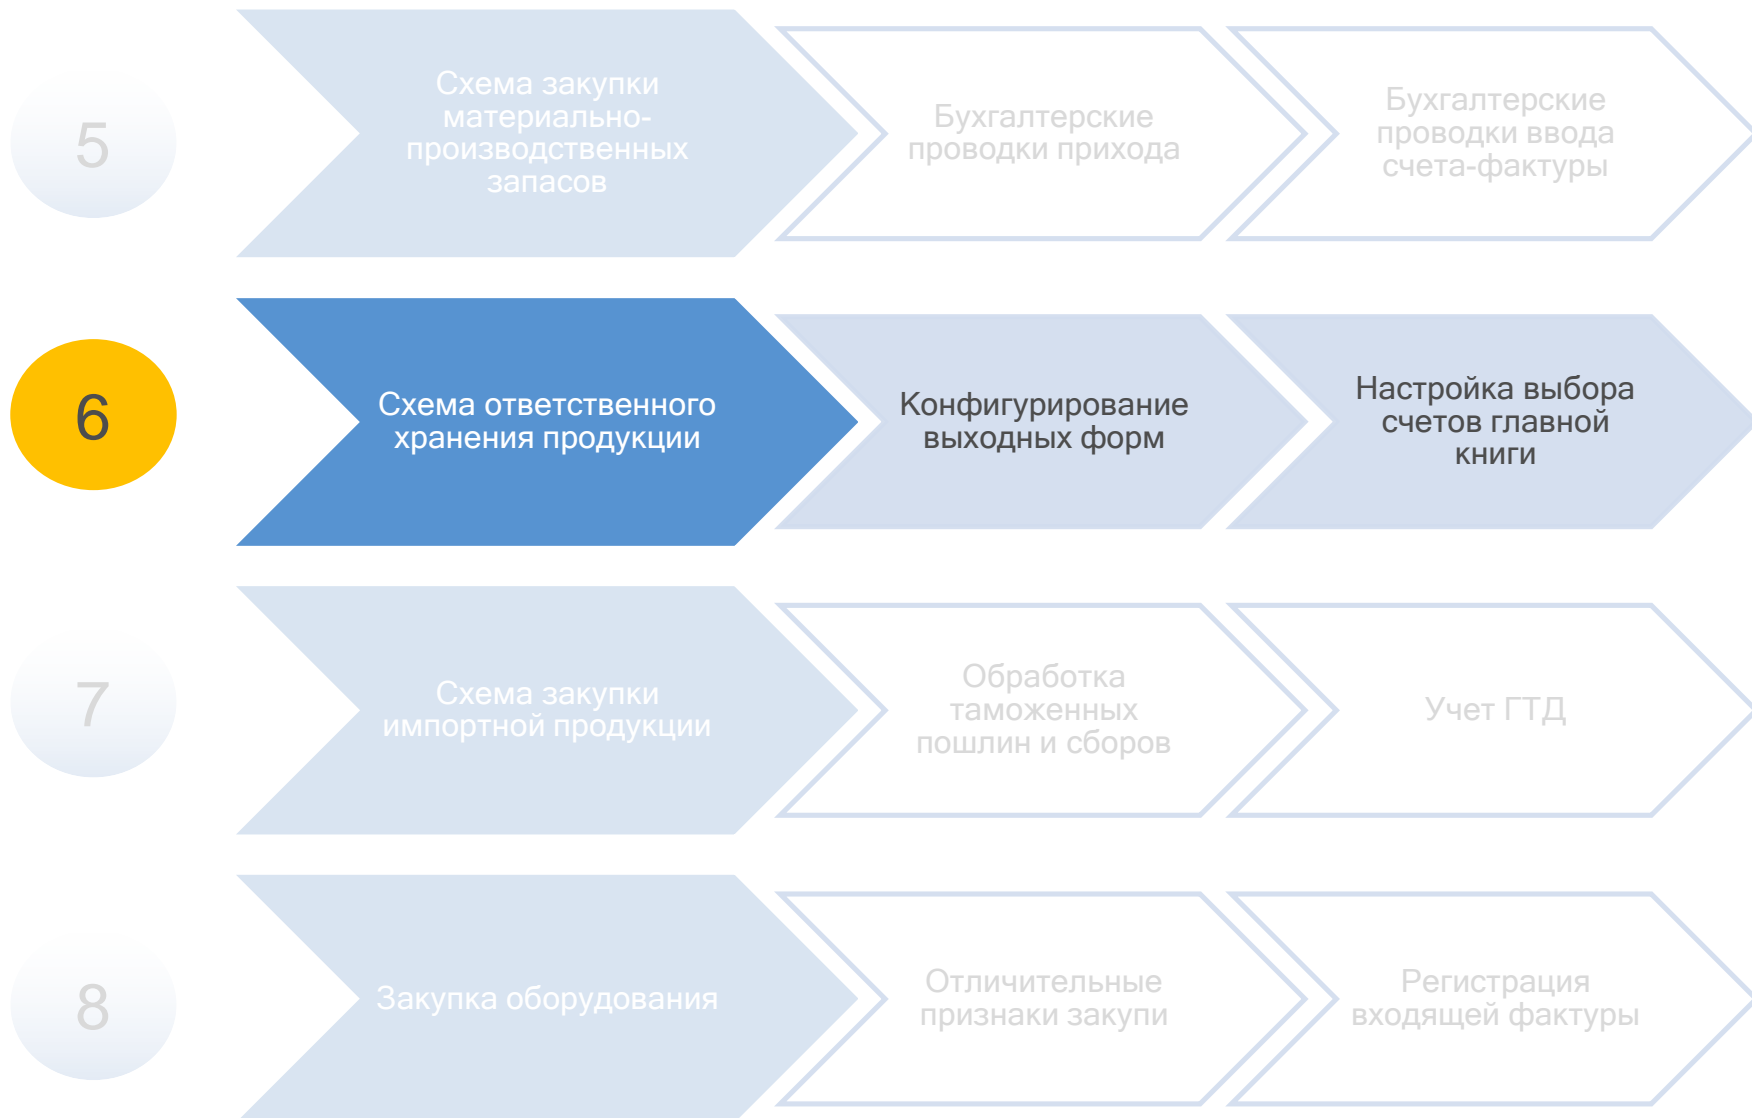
5

Схема закупки материально-производственных запасов

Бухгалтерские проводки прихода

Бухгалтерские проводки ввода счета-фактуры

6

Схема ответственного хранения продукции

Конфигурирование выходных форм

Настройка выбора счетов главной книги

7

Схема закупки импортной продукции

Обработка таможенных пошлин и сборов

Учет ГТД

8

Закупка оборудования

Отличительные признаки закупи

Регистрация входящей фактуры